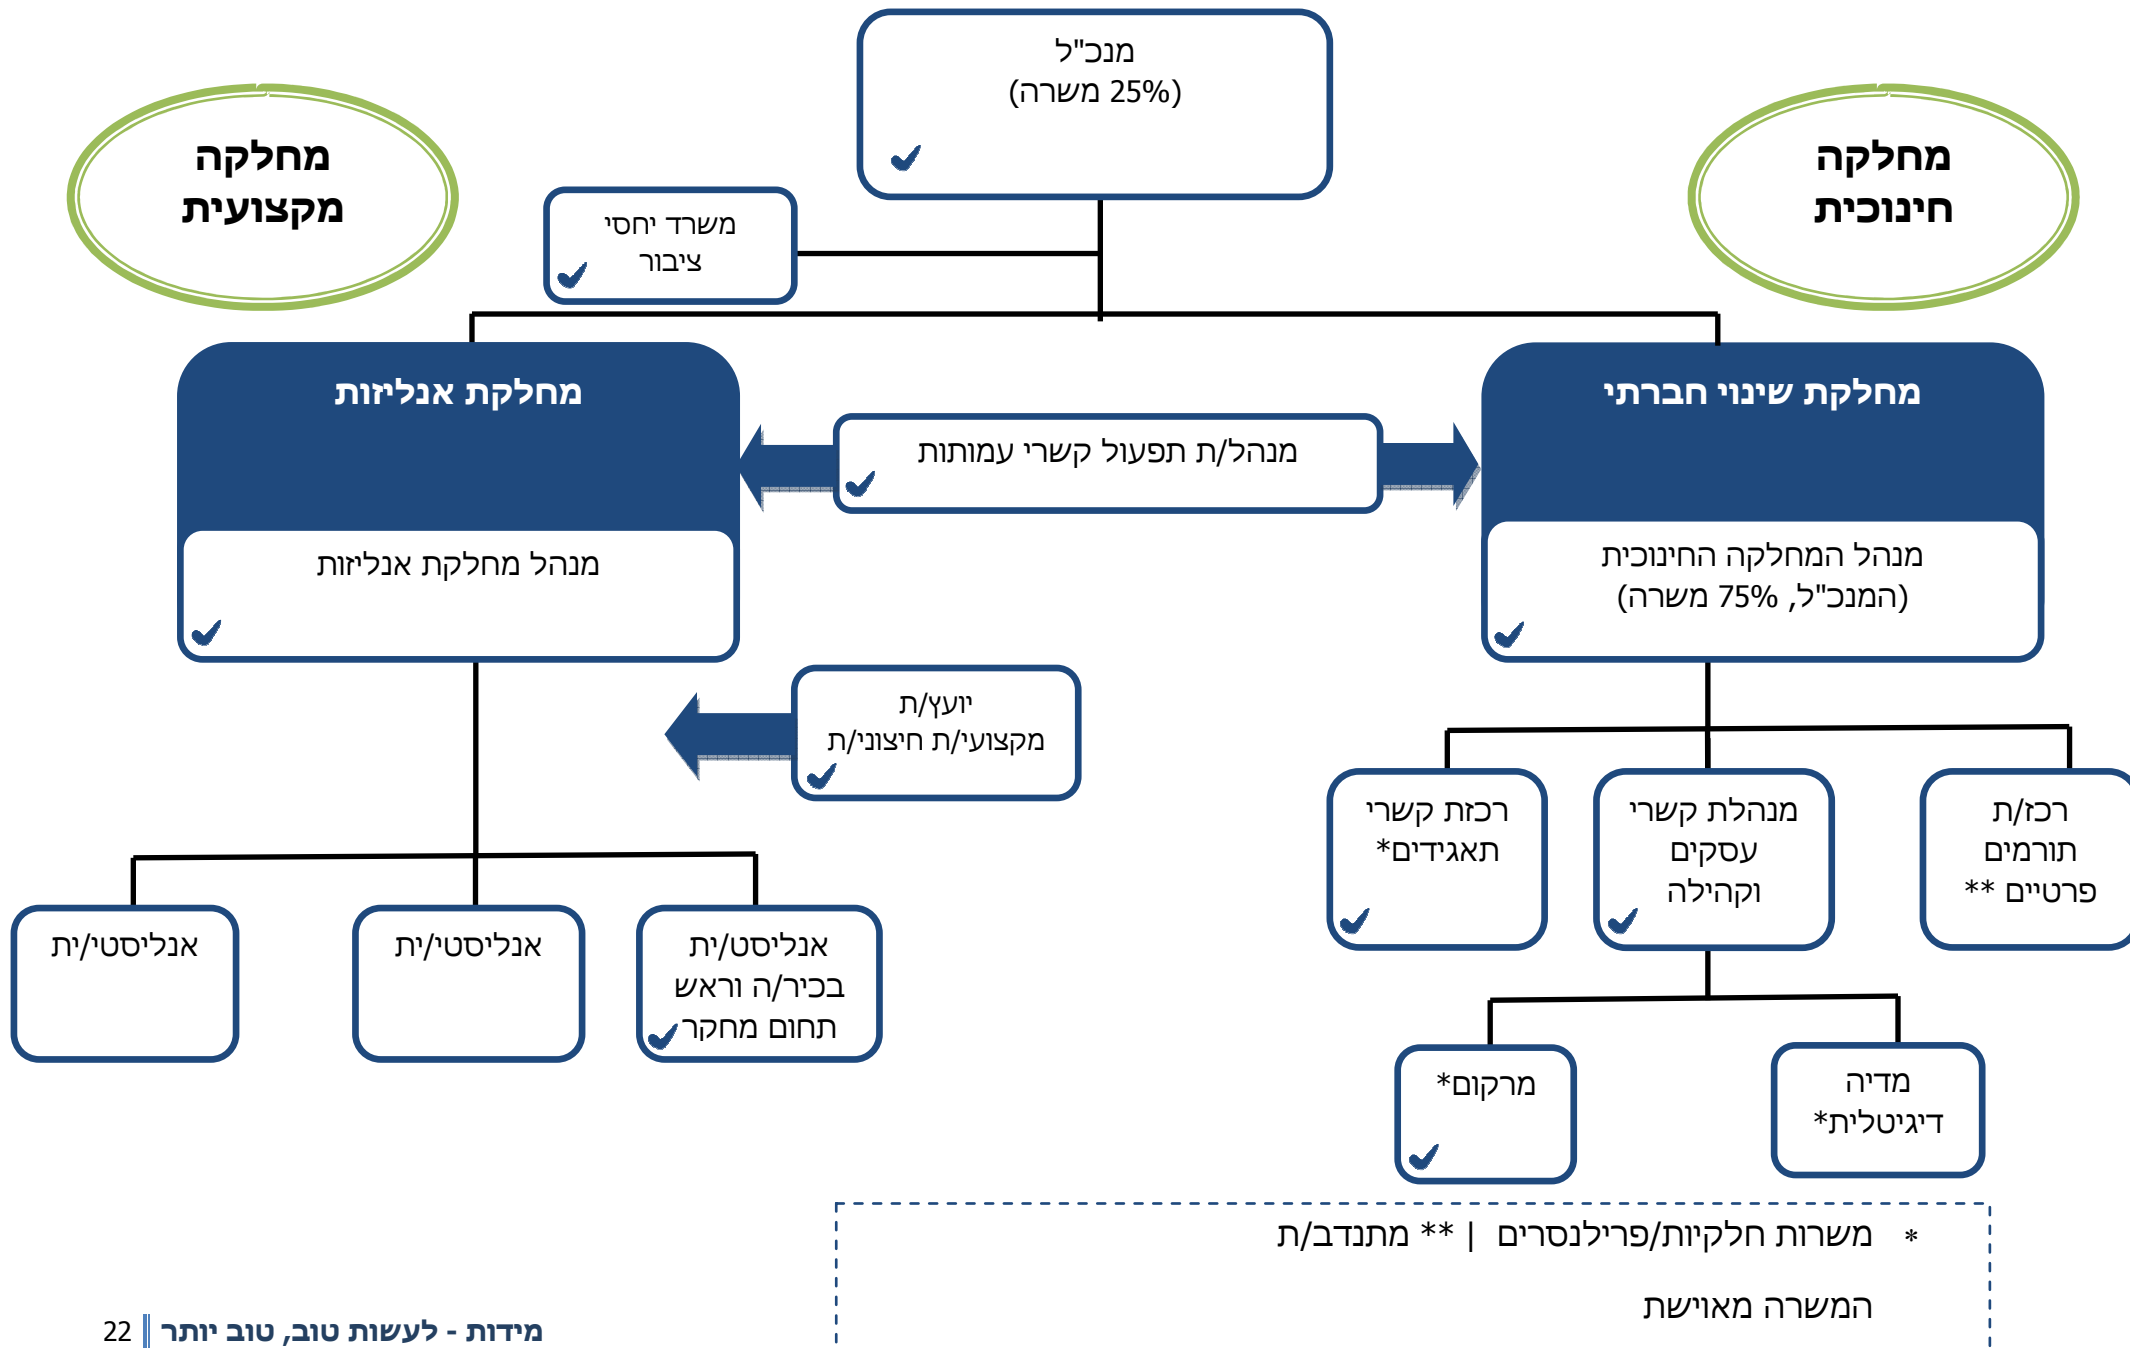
מנכ"ל
(משרה 25%)

מחלקה חינוכית

מחלקה מקצועית

משרד יחסי ציבור

מחלקת שינוי חברתי

מנהל המחלקה החינוכית
(המנכ"ל, 75% משרה)

מנהל/ת תפעול קשרי עמותות

מחלקת אנליזות

מנהל מחלקת אנליזות

יועץ/ת מקצועי/ת חיצוני/ת

רכז/ת תורמים פרטיים **

מנהלת קשרי עסקים וקהילה

רכזת קשרי תאגידים*

מדיה דיגיטלית*

מרקום*

אנליסט/ית בכיר/ה וראש תחום מחקר

אנליסט/ית

אנליסט/ית

* משרות חלקיות/פרילנסרים | ** מתנדב/ת

המשרה מאוישת

22 | מידות - לעשות טוב, טוב יותר